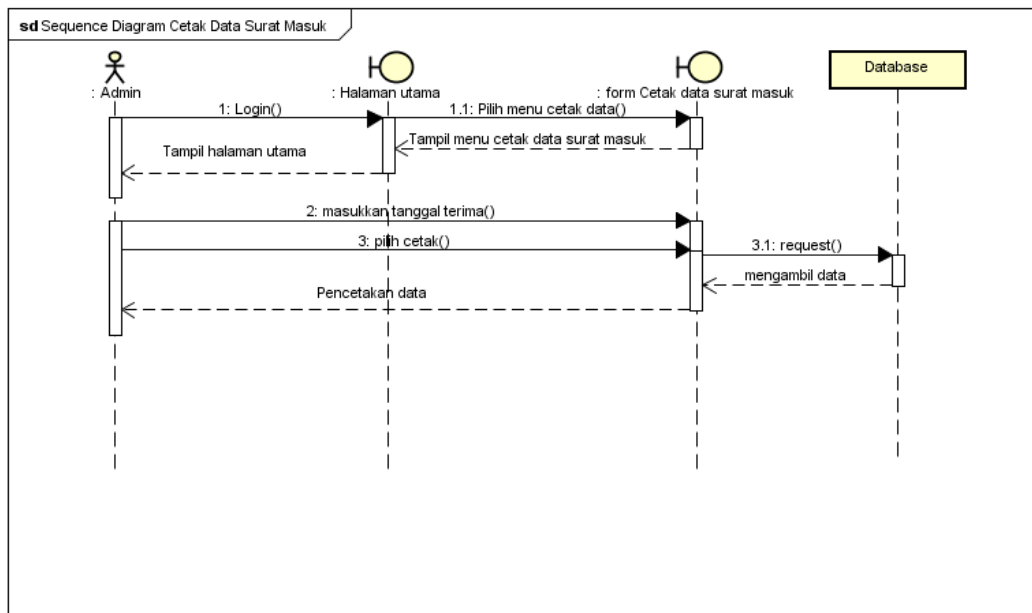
sd Sequence Diagram Cetak Data Surat Masuk

: Admin

: Halaman utama

: form Cetak data surat masuk

Database

1: Login()

1.1: Pilih menu cetak data()

Tampil menu cetak data surat masuk

Tampil halaman utama

2: masukkan tanggal terima()

3: pilih cetak()

3.1: request()

mengambil data

Pencetakan data